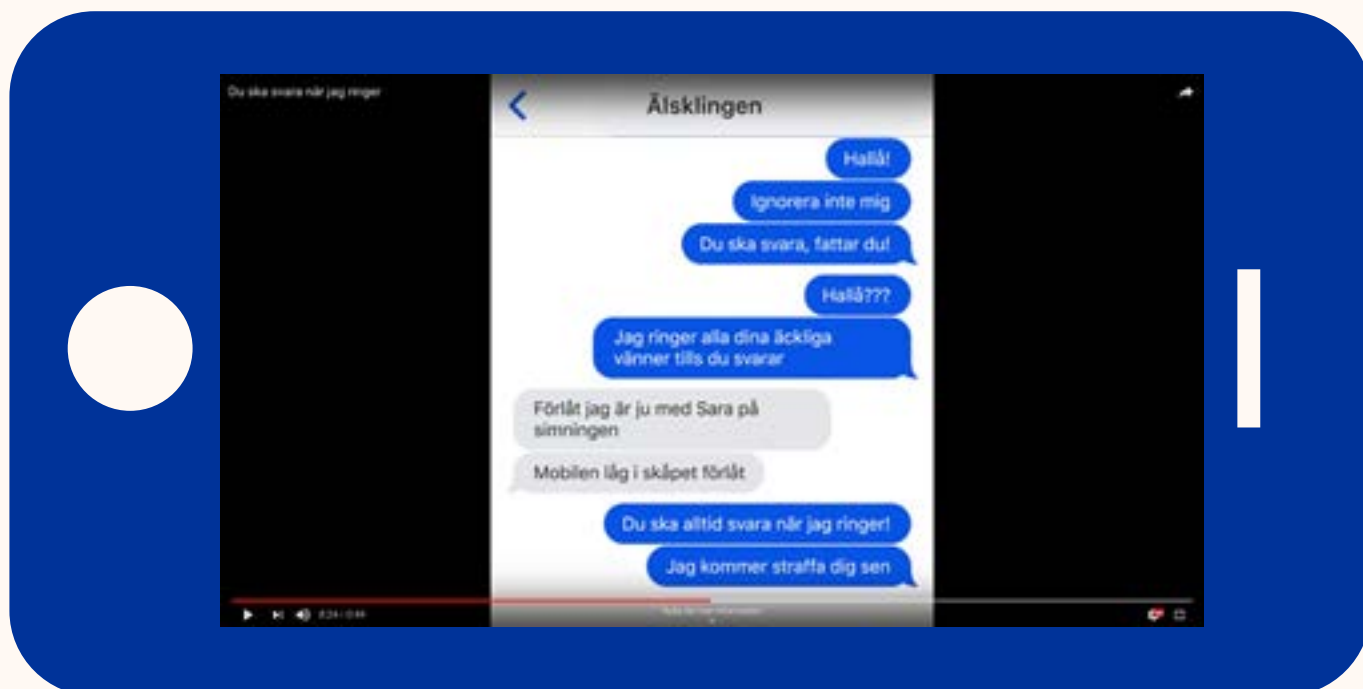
Du ska svara när jag ringer

Älsklingen

Hallå!

Ignorera inte mig

Du ska svara, fattar du!

Hallå???

Jag ringer alla dina äckliga vänner tills du svarar

Förlåt jag är ju med Sara på simningen

Mobilen låg i skåpet förlåt

Du ska alltid svara när jag ringer!

Jag kommer straffa dig sen

0:24 / 0:44

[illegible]